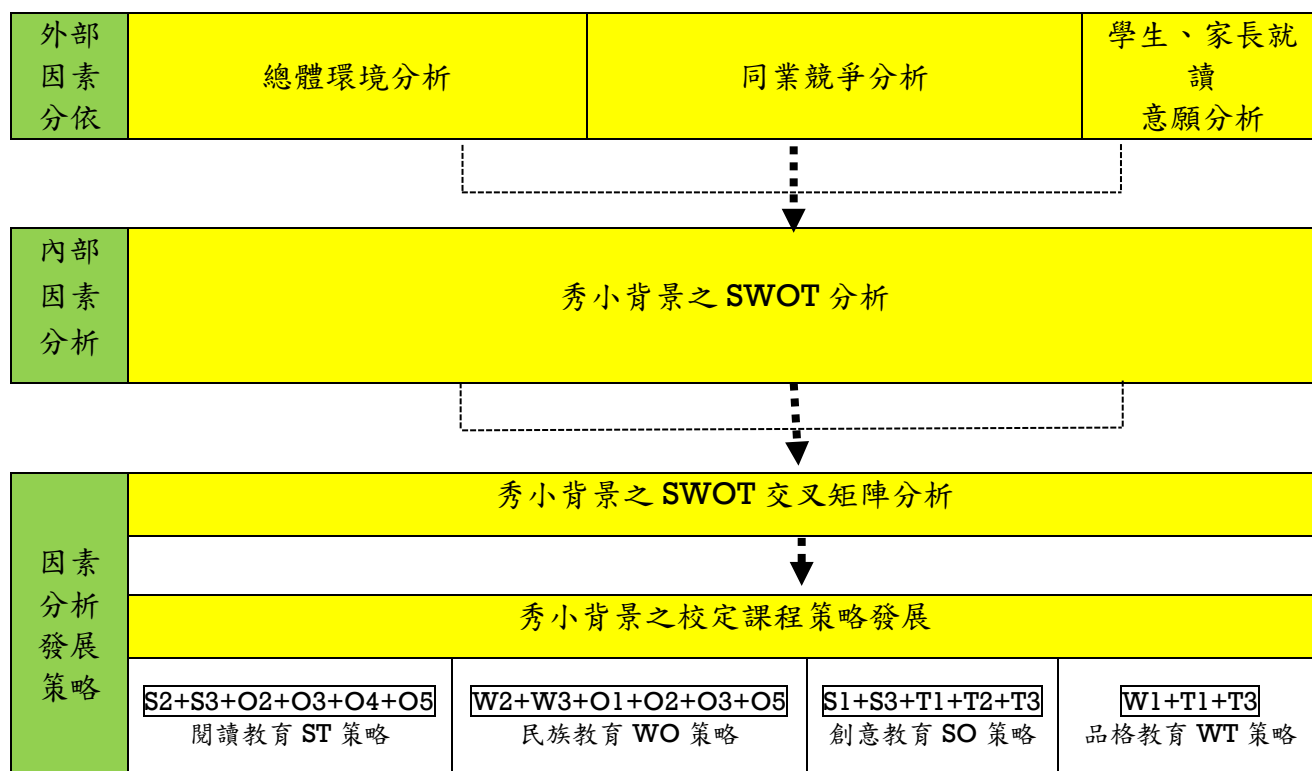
外部因素分依

總體環境分析

同業競爭分析

學生、家長就讀意願分析

內部因素分析

秀小背景之 SWOT 分析

因素分析發展策略

秀小背景之 SWOT 交叉矩陣分析

秀小背景之校定課程策略發展

S2+S3+O2+O3+O4+O5
閱讀教育 ST 策略

W2+W3+O1+O2+O3+O5
民族教育 WO 策略

S1+S3+T1+T2+T3
創意教育 SO 策略

W1+T1+T3
品格教育 WT 策略